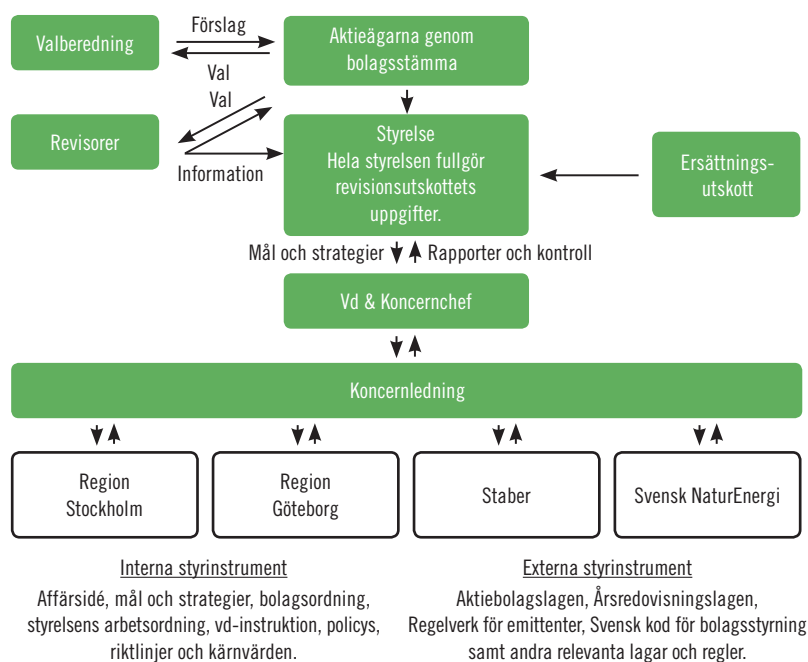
Valberedning

Förslag

Val

Aktieägarna genom bolagsstämma

Val

Revisorer

Information

Styrelse
Hela styrelsen fullgör revisionsutskottets uppgifter.

Ersättnings-utskott

Mål och strategier

Rapporter och kontroll

Vd & Koncernchef

Koncernledning

Region Stockholm

Region Göteborg

Staber

Svensk NaturEnergi

Interna styrinstrument

Affärsidé, mål och strategier, bolagsordning, styrelsens arbetsordning, vd-instruktion, policys, riktlinjer och kärnvärden.

Externa styrinstrument

Aktiebolagslagen, Årsredovisningslagen, Regelverk för emittenter, Svensk kod för bolagsstyrning samt andra relevanta lagar och regler.